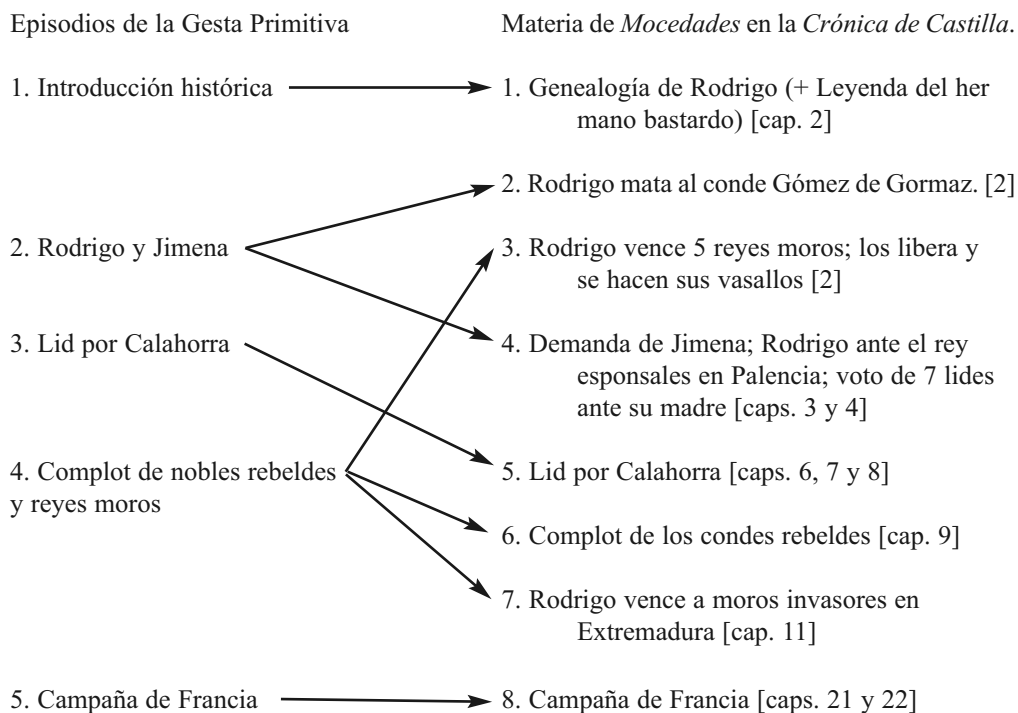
Episodios de la Gesta Primitiva

1. Introducción histórica

2. Rodrigo y Jimena

3. Lid por Calahorra

4. Complot de nobles rebeldes y reyes moros

5. Campaña de Francia

Materia de *Mocedades* en la *Crónica de Castilla*.

1. Genealogía de Rodrigo (+ Leyenda del hermano bastardo) [cap. 2]

2. Rodrigo mata al conde Gómez de Gormaz. [2]

3. Rodrigo vence 5 reyes moros; los libera y se hacen sus vasallos [2]

4. Demanda de Jimena; Rodrigo ante el rey esponsales en Palencia; voto de 7 lides ante su madre [caps. 3 y 4]

5. Lid por Calahorra [caps. 6, 7 y 8]

6. Complot de los condes rebeldes [cap. 9]

7. Rodrigo vence a moros invasores en Extremadura [cap. 11]

8. Campaña de Francia [caps. 21 y 22]